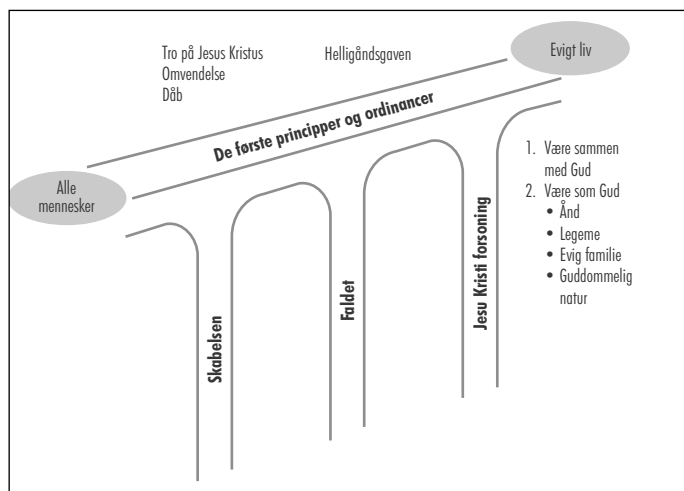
Tro på Jesus Kristus
Omvendelse
Dåb

Helligåndsgaven

Evigt liv

De første principper og ordinancer

Alle mennesker

1. Være sammen med Gud
2. Være som Gud
• Ånd
• Legeme
• Evig familie
• Guddommelig natur

Skabelsen

Faldet

Jesu Kristi forsoning